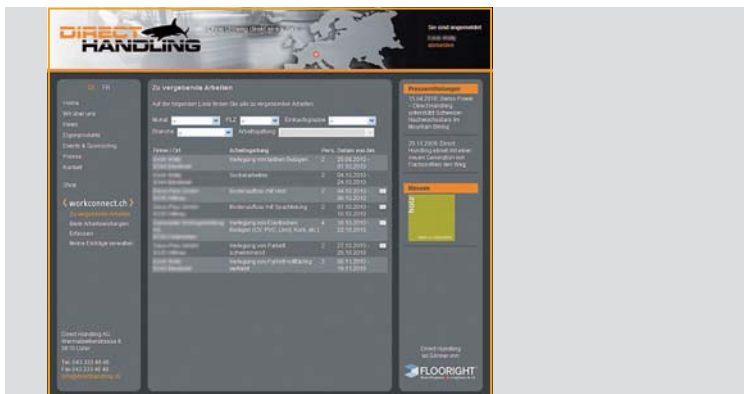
DIRECT HANDLING

Sie sind angemeldet
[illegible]
abmelden

DE FR

Home
Wir über uns
News
Eigenprodukte
Events & Sponsoring
Presse
Kontakt

Shop

workconnect.ch
Zu vergebende Arbeiten
Meine Arbeitsaufträge
Erfassen
Meine Einträge verwalten

Direct Handling AG
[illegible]
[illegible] Luzern

Tel. 041 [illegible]
Fax 041 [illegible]
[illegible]

Zu vergebende Arbeiten

Auf der folgenden Liste finden Sie alle zu vergebende Arbeiten.

Monat
PLZ
Einsatzregion
Branche
Arbeitsgattung

| Firma / Ort | Arbeitsgattung | Pers. | Datum von-bis |
|---|---|---|---|
| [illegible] | Verlegung von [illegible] Belägen | 2 | 25.09.2010 - 01.10.2010 |
| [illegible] | Sockelarbeiten | 2 | 04.10.2010 - 24.10.2010 |
| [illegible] | Bodenaufbau mit Holz | 2 | 04.10.2010 - 06.10.2010 |
| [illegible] | Bodenaufbau mit Spachtelung | 2 | 07.10.2010 - 16.10.2010 |
| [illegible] | Verlegung von Elastischen Belägen (CV, PVC, Lino), Kork, etc. | 4 | 18.10.2010 - 22.10.2010 |
| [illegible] | Verlegung von Parkett schwimmend | 2 | 27.10.2010 - 29.10.2010 |
| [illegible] | Verlegung von Parkett vollflächig verklebt | 3 | 08.11.2010 - 19.11.2010 |

Pressemitteilungen

15.04.2010: Swiss Power – Direct Handling unterstützt Schweizer Nachwuchsstars im Mountain Biking

20.10.2009: Direct Handling erhält mit einer neuen Generation von Fachpersonen den Weg

Messen

Direct Handling ist Sponsor von

FLOORIGHT